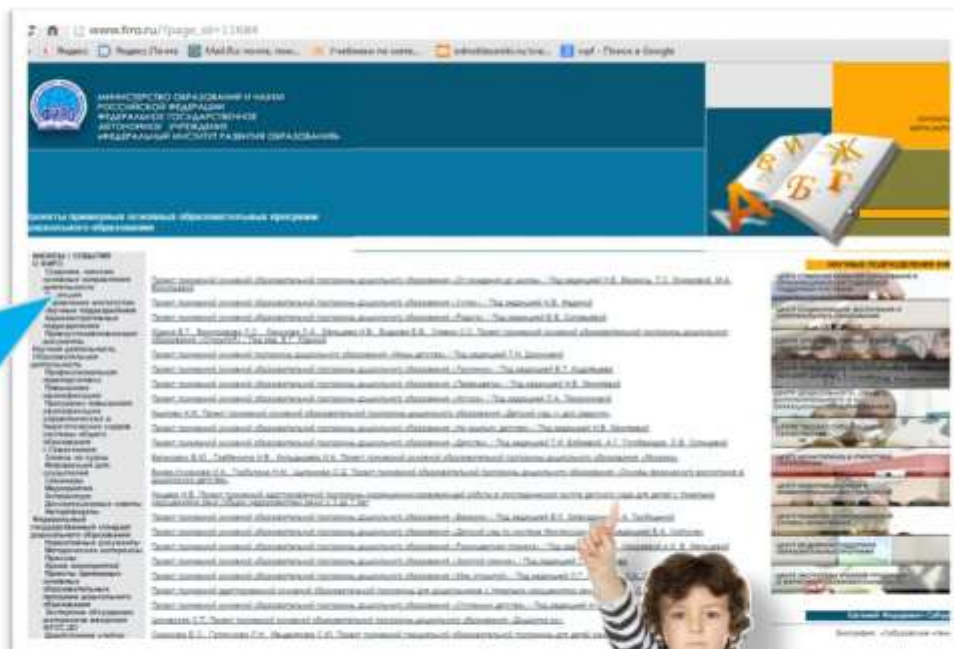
www.firo.ru/?page_id=11684

Яндекс Яндекс.Почта Mail.Ru: почта, пои... Учебники по songs... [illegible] mpf - Поиск в Google

МИНИСТЕРСТВО ОБРАЗОВАНИЯ И НАУКИ РОССИЙСКОЙ ФЕДЕРАЦИИ ФЕДЕРАЛЬНОЕ ГОСУДАРСТВЕННОЕ АВТОНОМНОЕ УЧРЕЖДЕНИЕ «ФЕДЕРАЛЬНЫЙ ИНСТИТУТ РАЗВИТИЯ ОБРАЗОВАНИЯ»

А Б В Г Ж

Проекты примерных основных образовательных программ дошкольного образования

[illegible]